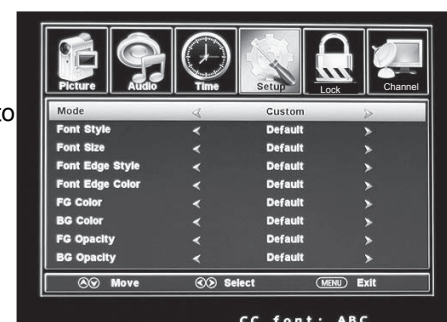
Picture Audio Time Setup Lock Channel

to

| Mode | < | Custom | > |
|---|---|---|---|
| Font Style | < | Default | > |
| Font Size | < | Default | > |
| Font Edge Style | < | Default | > |
| Font Edge Color | < | Default | > |
| FG Color | < | Default | > |
| BG Color | < | Default | > |
| FG Opacity | < | Default | > |
| BG Opacity | < | Default | > |

Move Select MENU Exit

CC font: ABC